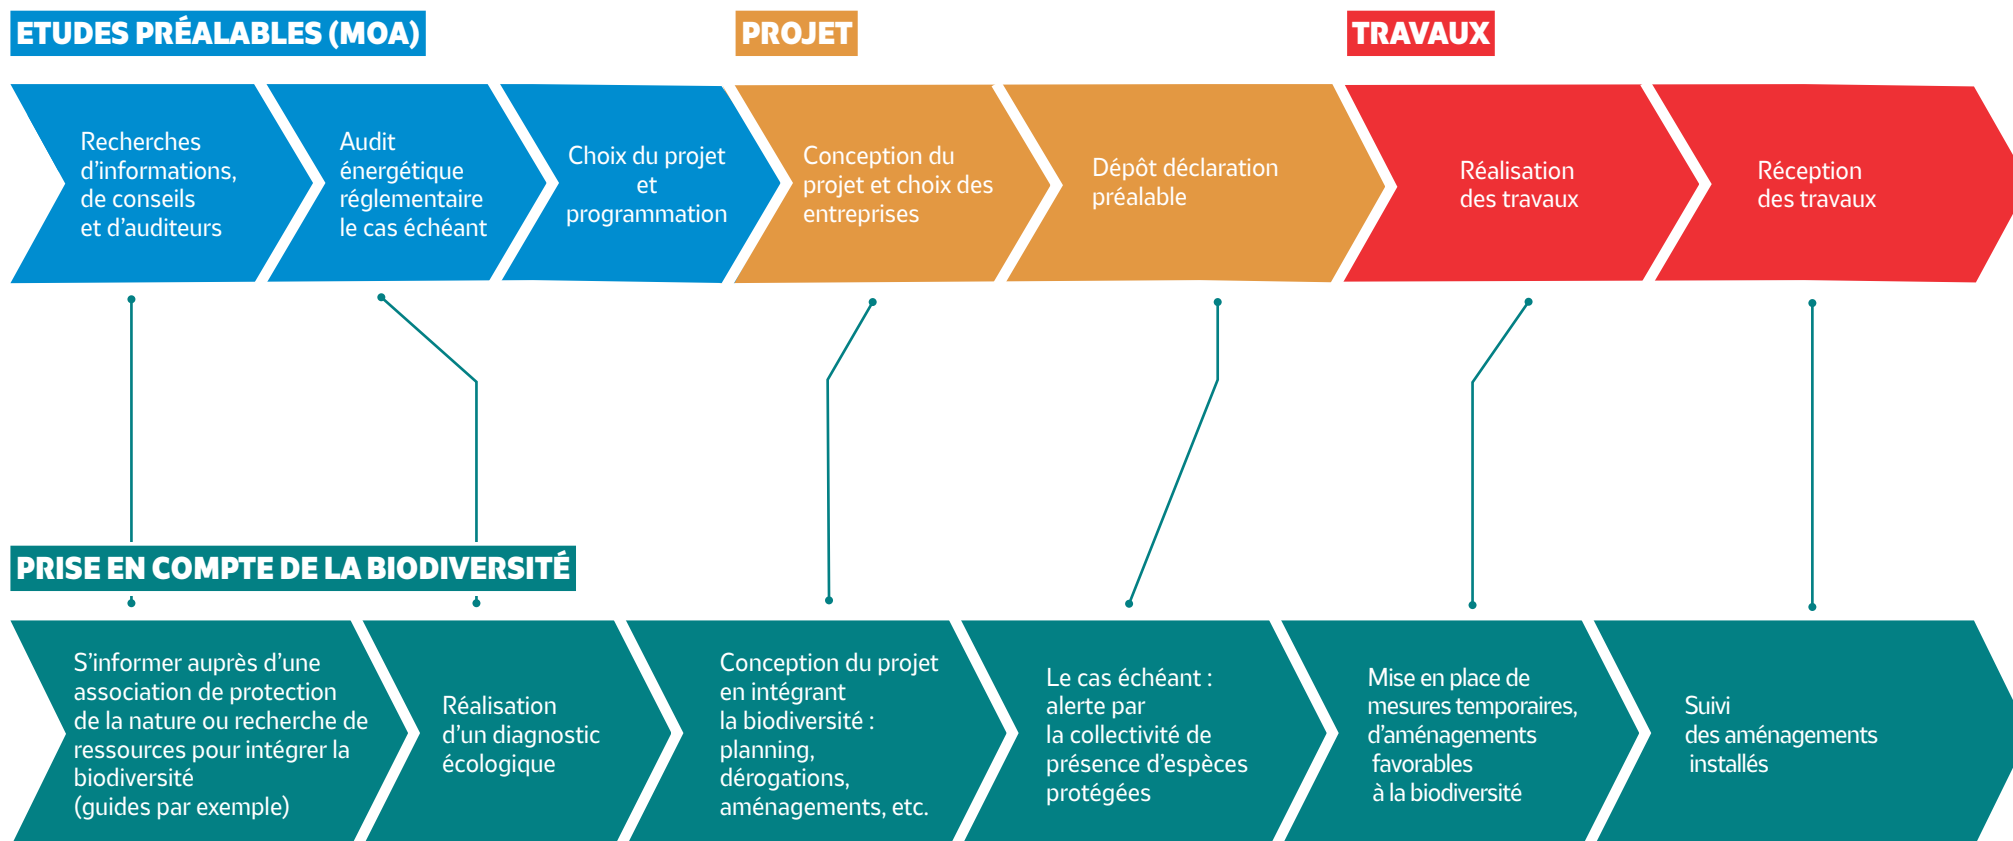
ETUDES PRÉALABLES (MOA)

PROJET

TRAVAUX

Recherches d'informations, de conseils et d'auditeurs

Audit énergétique réglementaire le cas échéant

Choix du projet et programmation

Conception du projet et choix des entreprises

Dépôt déclaration préalable

Réalisation des travaux

Réception des travaux

PRISE EN COMPTE DE LA BIODIVERSITÉ

S'informer auprès d'une association de protection de la nature ou recherche de ressources pour intégrer la biodiversité (guides par exemple)

Réalisation d'un diagnostic écologique

Conception du projet en intégrant la biodiversité : planning, dérogations, aménagements, etc.

Le cas échéant : alerte par la collectivité de présence d'espèces protégées

Mise en place de mesures temporaires, d'aménagements favorables à la biodiversité

Suivi des aménagements installés